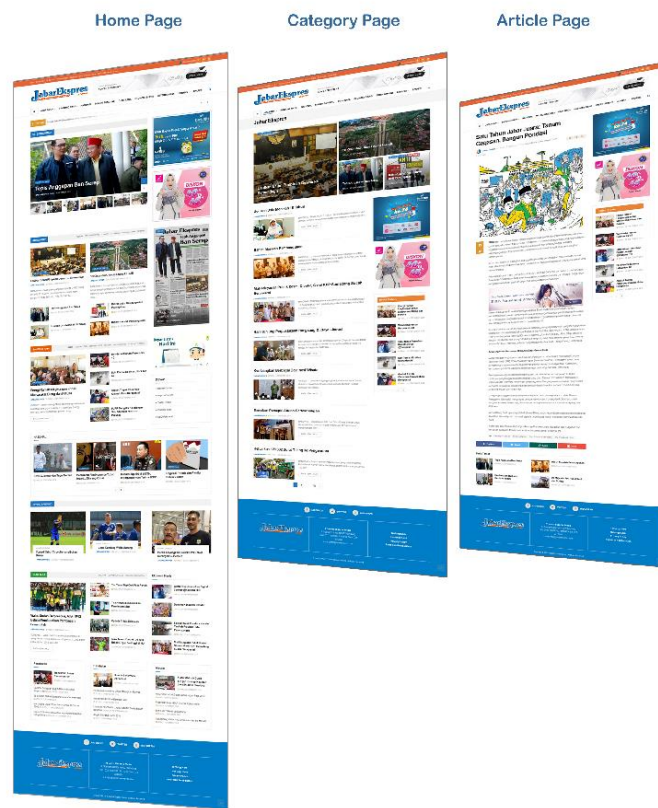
Home Page

Category Page

Article Page

JabarEkspres

Tiga Anggapan Dari Sunda

JabarEkspres

Jabar Ekspres

JabarEkspres

Satu Tahun Jabar Juara: Tahun Capaian, Bangun Pondasi

JabarEkspres

JabarEkspres

JabarEkspres